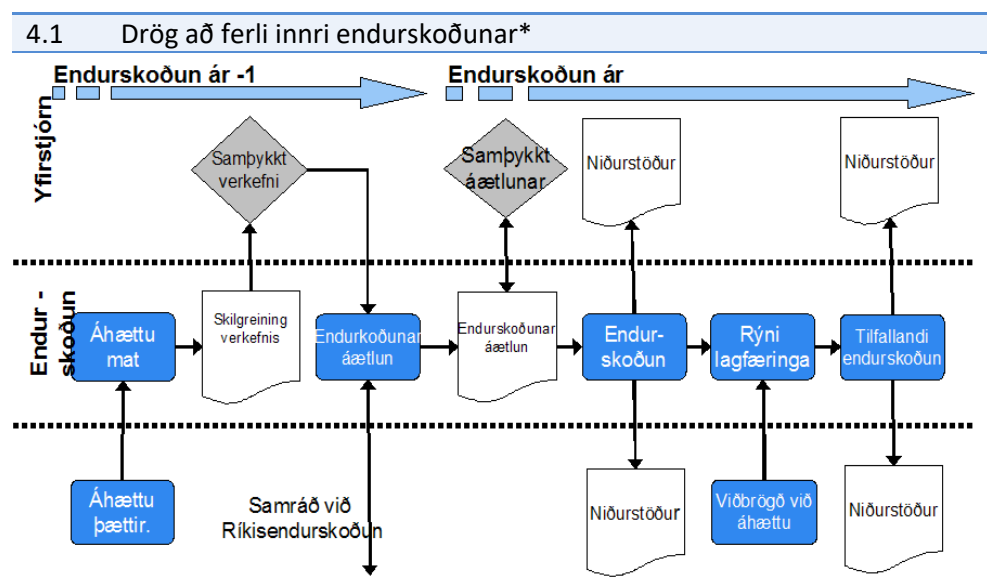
4.1 Drög að ferli innri endurskoðunar*

Endurskoðun ár -1

Endurskoðun ár

Yfirstjórn

Samþykkt verkefni

Samþykkt áætlunar

Niðurstöður

Niðurstöður

Endur - skoðun

Áhættu mat

Skilgreining verkefnis

Endurkoðunar áætlun

Endurskoðunar áætlun

Endur-skoðun

Rýni lagfæringa

Tilfallandi endurskoðun

Áhættu þættir.

Samráð við Ríkisendurskoðun

Niðurstöður

Viðbrögð við áhættu

Niðurstöður